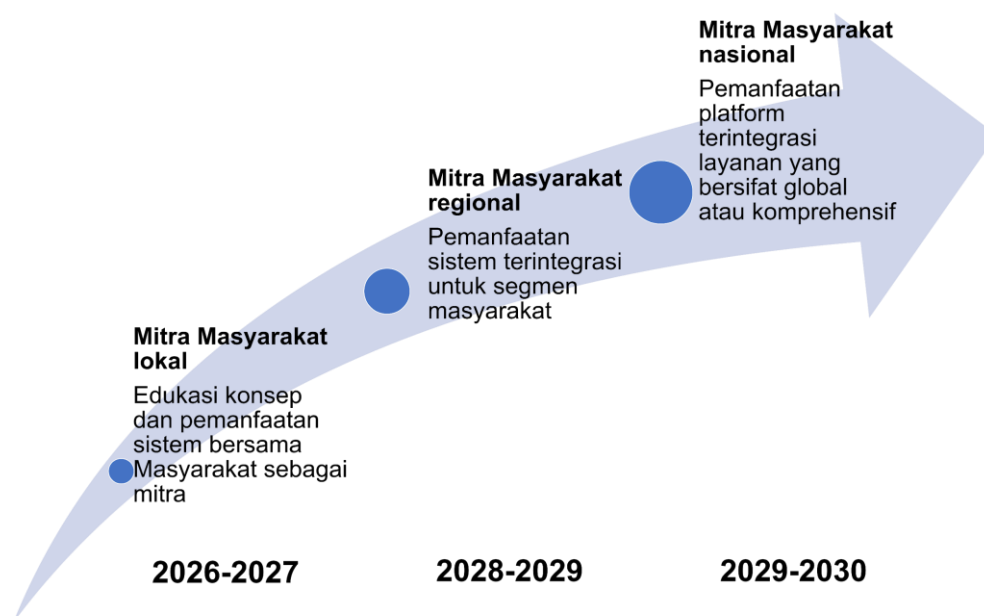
Mitra Masyarakat lokal

Edukasi konsep dan pemanfaatan sistem bersama Masyarakat sebagai mitra

Mitra Masyarakat regional

Pemanfaatan sistem terintegrasi untuk segmen masyarakat

Mitra Masyarakat nasional

Pemanfaatan platform terintegrasi layanan yang bersifat global atau komprehensif

2026-2027

2028-2029

2029-2030